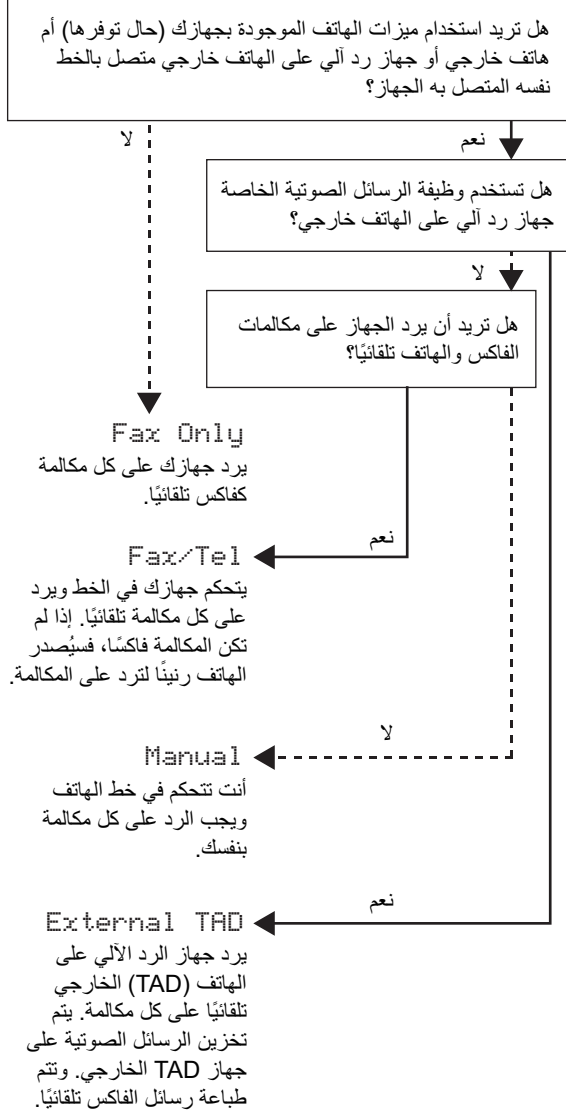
هل تريد استخدام ميزات الهاتف الموجودة بجهازك (حال توفرها) أم هاتف خارجي أو جهاز رد آلي على الهاتف خارجي متصل بالخط نفسه المتصل به الجهاز؟

لا

نعم

هل تستخدم وظيفة الرسائل الصوتية الخاصة جهاز رد آلي على الهاتف خارجي؟

لا

هل تريد أن يرد الجهاز على مكالمات الفاكس والهاتف تلقائيًا؟

Fax Only
يرد جهازك على كل مكالمة كفاكس تلقائيًا.

نعم

Fax/Tel
يتحكم جهازك في الخط ويرد على كل مكالمة تلقائيًا. إذا لم تكن المكالمة فاكسًا، فسيُصدر الهاتف رنينًا لترد على المكالمة.

لا

Manual
أنت تتحكم في خط الهاتف ويجب الرد على كل مكالمة بنفسك.

نعم

External TAD
يرد جهاز الرد الآلي على الهاتف (TAD) الخارجي تلقائيًا على كل مكالمة. يتم تخزين الرسائل الصوتية على جهاز TAD الخارجي. وتتم طباعة رسائل الفاكس تلقائيًا.